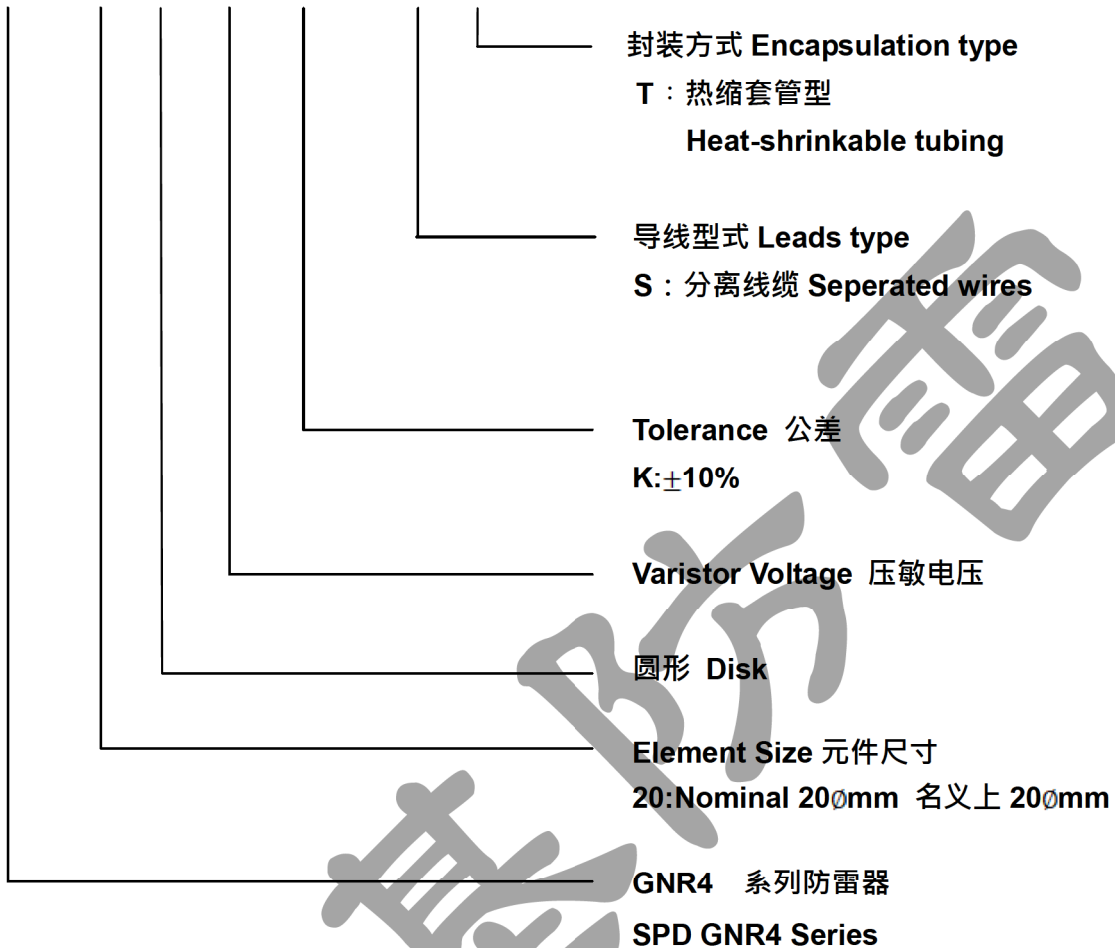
封装方式 Encapsulation type
T：热缩套管型
Heat-shrinkable tubing

导线型式 Leads type
S：分离线缆 Seperated wires

Tolerance 公差
K:$\pm$10%

Varistor Voltage 压敏电压

圆形 Disk

Element Size 元件尺寸
20:Nominal 20$\emptyset$mm 名义上 20$\emptyset$mm

GNR4 系列防雷器
SPD GNR4 Series